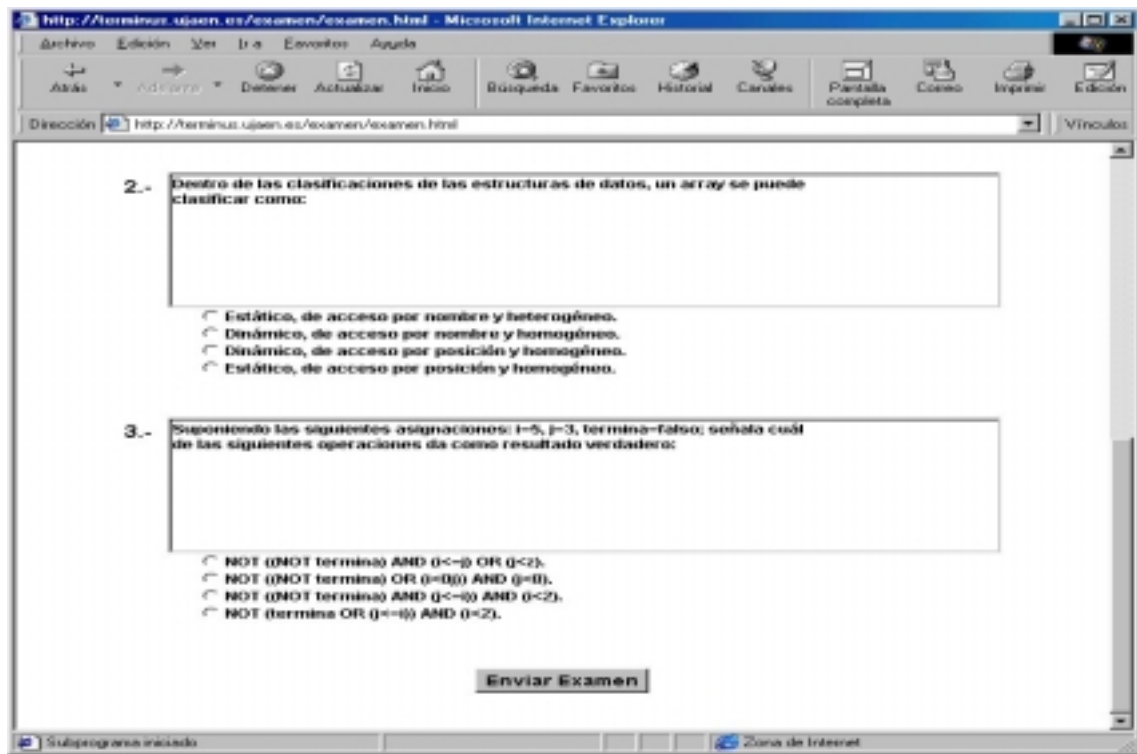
http://terminus.ujaen.es/examen/examen.html - Microsoft Internet Explorer

Archivo Edición Ver Ir a Favoritos Ayuda

Atrás Adelante Detener Actualizar Inicio Búsqueda Favoritos Historial Canales Pantalla completa Correo Imprimir Edición

Dirección http://terminus.ujaen.es/examen/examen.html Vínculos

2.- Dentro de las clasificaciones de las estructuras de datos, un array se puede clasificar como:

Estático, de acceso por nombre y heterogéneo.
Dinámico, de acceso por nombre y homogéneo.
Dinámico, de acceso por posición y homogéneo.
Estático, de acceso por posición y homogéneo.

3.- Suponiendo las siguientes asignaciones: i=5, j=3, termina=falso; señala cuál de las siguientes operaciones da como resultado verdadero:

NOT ((NOT termina) AND (i<=j) OR (j<2)).
NOT ((NOT termina) OR (i=0)) AND (j=0)).
NOT ((NOT termina) AND (j<=i)) AND (i<2).
NOT (termina OR (j<=i)) AND (i<2).

Enviar Examen

Subprograma iniciado

Zona de Internet